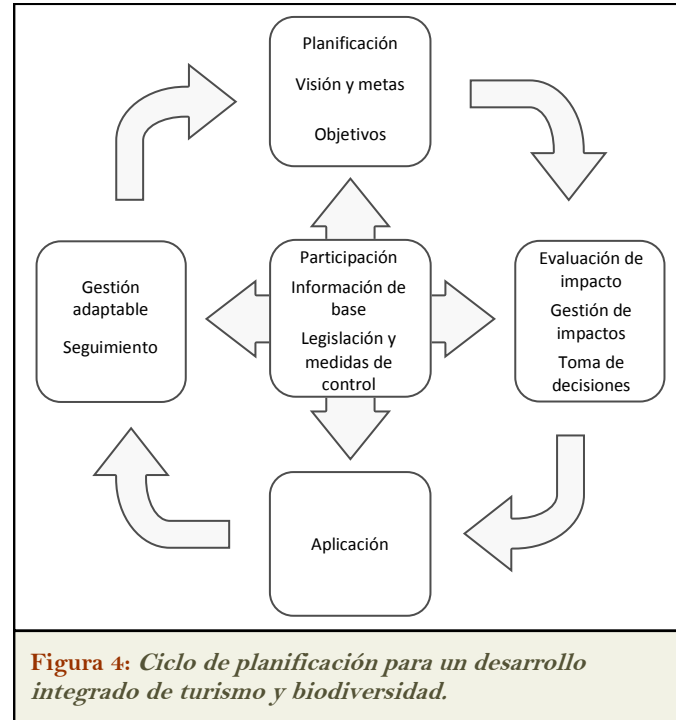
Planificación

Visión y metas

Objetivos

Gestión adaptable

Seguimiento

Participación

Información de base

Legislación y medidas de control

Evaluación de impacto

Gestión de impactos

Toma de decisiones

Aplicación

Figura 4: Ciclo de planificación para un desarrollo integrado de turismo y biodiversidad.